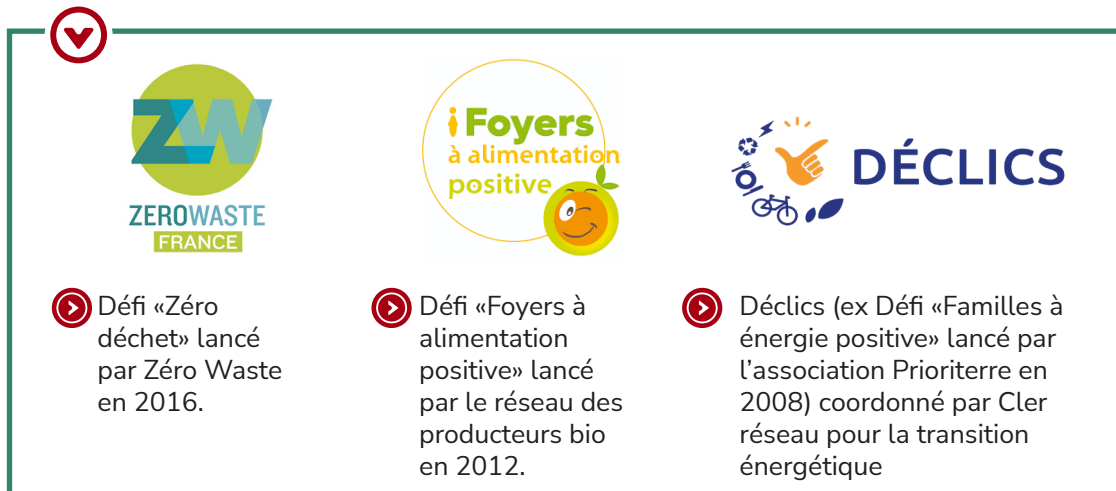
ZW
ZEROWASTE
FRANCE

Défi «Zéro déchet» lancé par Zéro Waste en 2016.

Foyers à alimentation positive

Défi «Foyers à alimentation positive» lancé par le réseau des producteurs bio en 2012.

DÉCLICS

Déclics (ex Défi «Familles à énergie positive» lancé par l'association Prioriterre en 2008) coordonné par Cler réseau pour la transition énergétique